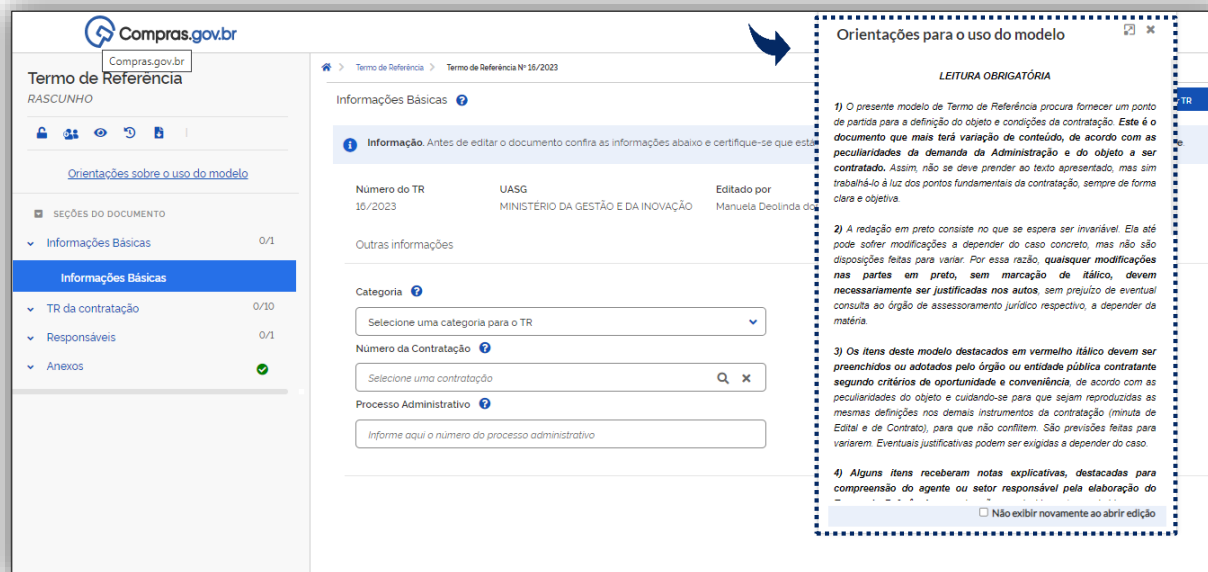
Compras.gov.br

Compras.gov.br

Termo de Referência
RASCUNHO

Orientações sobre o uso do modelo

SEÇÕES DO DOCUMENTO

Informações Básicas 0/1

Informações Básicas

TR da contratação 0/10

Responsáveis 0/1

Anexos

Termo de Referência > Termo de Referência Nº 16/2023

Informações Básicas

TR

Informação. Antes de editar o documento confira as informações abaixo e certifique-se que esta

Número do TR
16/2023

UASG
MINISTÉRIO DA GESTÃO E DA INOVAÇÃO

Editado por
Manuela Deolinda do

Outras informações

Categoria

Selecione uma categoria para o TR

Número da Contratação

Selecione uma contratação

Processo Administrativo

Informe aqui o número do processo administrativo

Orientações para o uso do modelo

LEITURA OBRIGATÓRIA

1) O presente modelo de Termo de Referência procura fornecer um ponto de partida para a definição do objeto e condições da contratação. Este é o documento que mais terá variação de conteúdo, de acordo com as peculiaridades da demanda da Administração e do objeto a ser contratado. Assim, não se deve prender ao texto apresentado, mas sim trabalhá-lo à luz dos pontos fundamentais da contratação, sempre de forma clara e objetiva.

2) A redação em preto consiste no que se espera ser invariável. Ela até pode sofrer modificações a depender do caso concreto, mas não são disposições feitas para variar. Por essa razão, quaisquer modificações nas partes em preto, sem marcação de itálico, devem necessariamente ser justificadas nos autos, sem prejuízo de eventual consulta ao órgão de assessoramento jurídico respectivo, a depender da matéria.

3) Os itens deste modelo destacados em vermelho itálico devem ser preenchidos ou adotados pelo órgão ou entidade pública contratante segundo critérios de oportunidade e conveniência, de acordo com as peculiaridades do objeto e cuidando-se para que sejam reproduzidas as mesmas definições nos demais instrumentos da contratação (minuta de Edital e de Contrato), para que não conflitem. São previsões feitas para variarem. Eventuais justificativas podem ser exigidas a depender do caso.

4) Alguns itens receberam notas explicativas, destacadas para compreensão do agente ou setor responsável pela elaboração do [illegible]

Não exibir novamente ao abrir edição